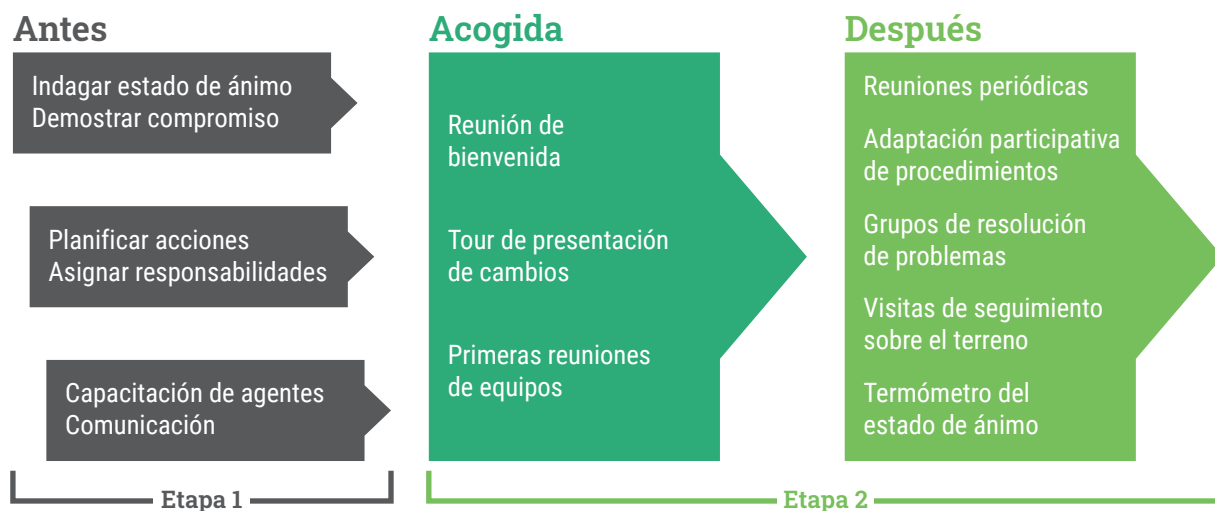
Antes

Indagar estado de ánimo
Demostrar compromiso

Planificar acciones
Asignar responsabilidades

Capacitación de agentes
Comunicación

Acogida

Reunión de bienvenida

Tour de presentación de cambios

Primeras reuniones de equipos

Después

Reuniones periódicas

Adaptación participativa de procedimientos

Grupos de resolución de problemas

Visitas de seguimiento sobre el terreno

Termómetro del estado de ánimo

Etapa 1

Etapa 2